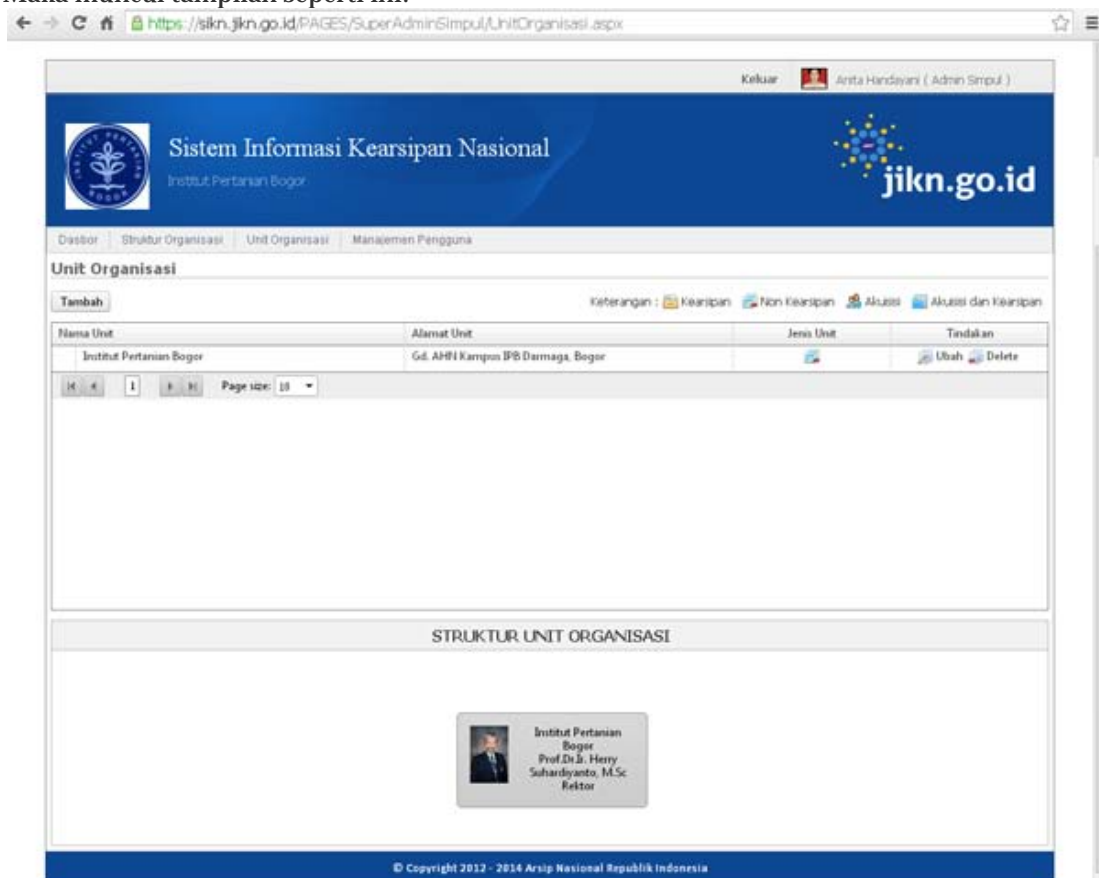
Maka muncul tampilan seperti ini:

https://sikn.jikn.go.id/PAGES/SuperAdminSimpul/UnitOrganisasi.aspx

Keluar Anita Handayani ( Admin Simpul )

Sistem Informasi Kearsipan Nasional
Institut Pertanian Bogor

jikn.go.id

Dasbor | Struktur Organisasi | Unit Organisasi | Manajemen Pengguna

Unit Organisasi

Tambah

Keterangan : Kearsipan Non Kearsipan Akuisisi Akuisisi dan Kearsipan

| Nama Unit | Alamat Unit | Jenis Unit | Tindakan |
|---|---|---|---|
| Institut Pertanian Bogor | Gd. AHN Kampus IPB Darmaga, Bogor | | Ubah Delete |

1 Page size: 10

STRUKTUR UNIT ORGANISASI

Institut Pertanian Bogor
Prof.Dr.Ir. Herry Suhardiyanto, M.Sc
Rektor

© Copyright 2012 - 2014 Arsip Nasional Republik Indonesia